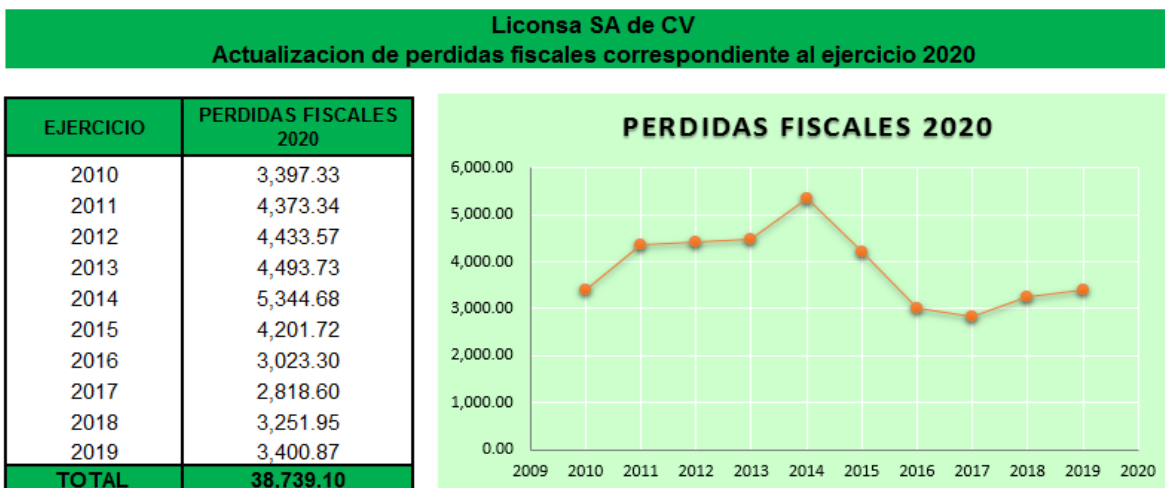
Liconsa SA de CV
Actualizacion de perdidas fiscales correspondiente al ejercicio 2020

| EJERCICIO | PERDIDAS FISCALES 2020 |
|---|---|
| 2010 | 3,397.33 |
| 2011 | 4,373.34 |
| 2012 | 4,433.57 |
| 2013 | 4,493.73 |
| 2014 | 5,344.68 |
| 2015 | 4,201.72 |
| 2016 | 3,023.30 |
| 2017 | 2,818.60 |
| 2018 | 3,251.95 |
| 2019 | 3,400.87 |
| TOTAL | 38,739.10 |

PERDIDAS FISCALES 2020

6,000.00
5,000.00
4,000.00
3,000.00
2,000.00
1,000.00
0.00

2009 2010 2011 2012 2013 2014 2015 2016 2017 2018 2019 2020